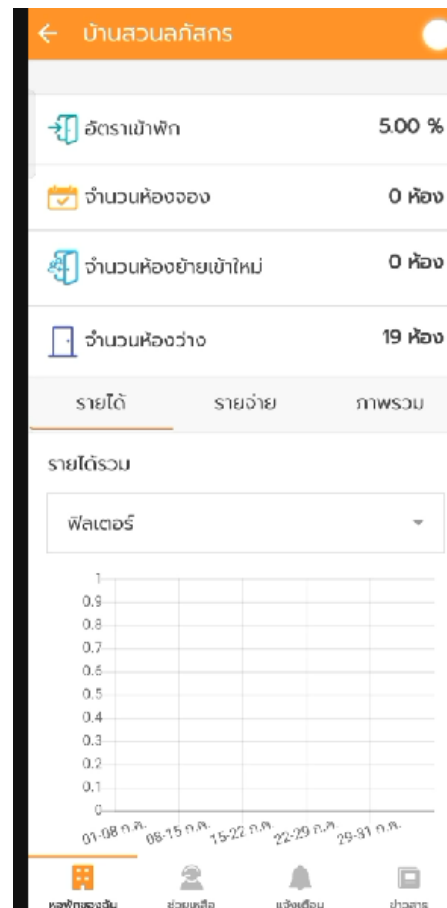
← บ้านสวนลภัสกร

อัตราเข้าพัก 5.00 %

จำนวนห้องจอง 0 ห้อง

จำนวนห้องย้ายเข้าใหม่ 0 ห้อง

จำนวนห้องว่าง 19 ห้อง

รายได้ รายจ่าย ภาพรวม

รายได้รวม

ฟิลเตอร์

1
0.9
0.8
0.7
0.6
0.5
0.4
0.3
0.2
0.1
0

01-08 ก.ค. 08-15 ก.ค. 15-22 ก.ค. 22-29 ก.ค. 29-31 ก.ค.

หอพักของฉัน ช่วยเหลือ แจ้งเตือน ข่าวสาร